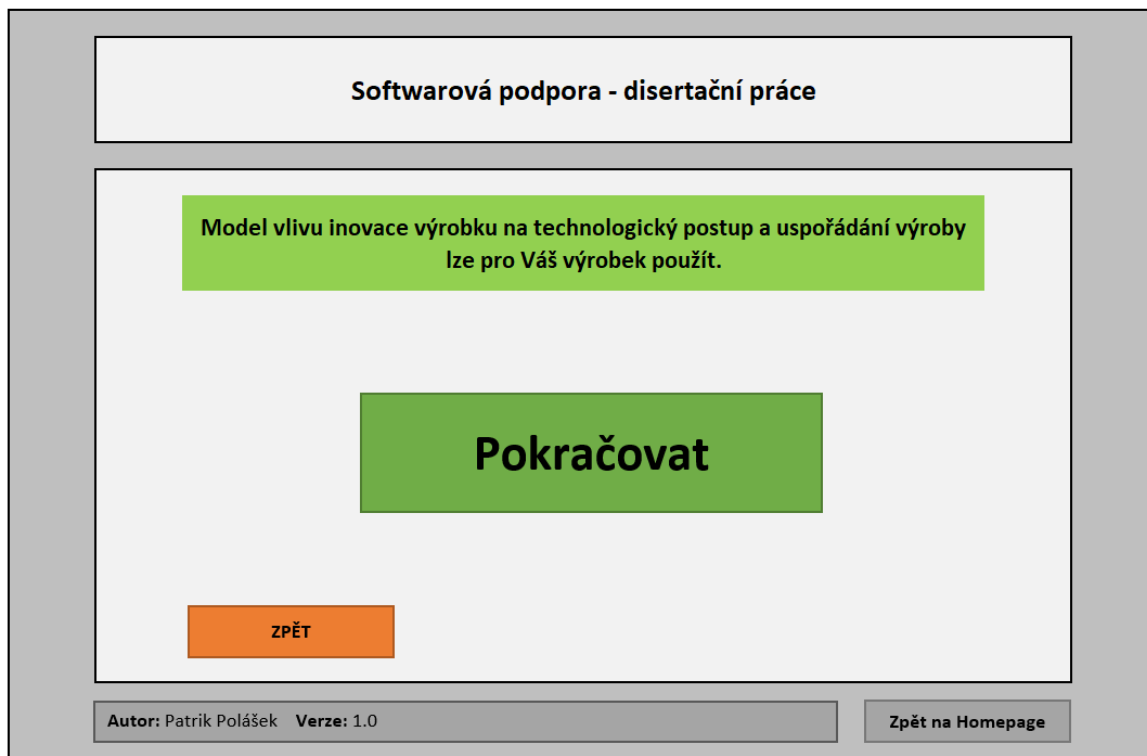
Softwarová podpora - disertační práce

Model vlivu inovace výrobku na technologický postup a uspořádání výroby lze pro Váš výrobek použít.

Pokračovat

ZPĚT

Autor: Patrik Polášek Verze: 1.0

Zpět na Homepage